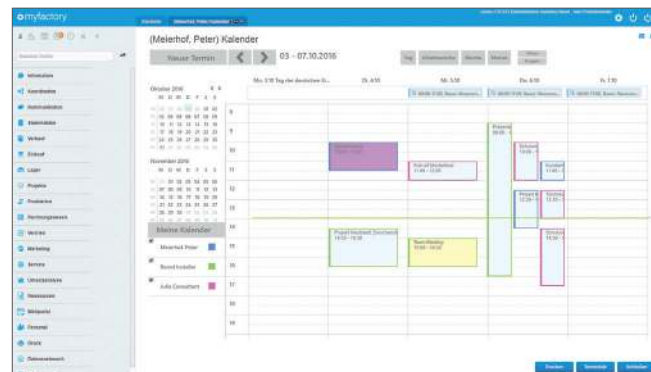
myfactory

(Meierhof, Peter) Kalender

Neuer Termin

03 - 07.10.2016

Tag

Wochentage

Woche

Monat

Mo. 3.10 Tag der deutschen E...

Di. 4.10

Mi. 5.10

Do. 6.10

Fr. 7.10

Oktober 2016

November 2016

Meine Kalender

Meierhof Peter

Sound Installer

Julia Consultant

Informationen

Koordination

Kommunikation

Stammdaten

Verkauf

Einkauf

Lager

Projekte

Produktion

Rechnungswesen

Vertrieb

Marketing

Service

Umsatzplanung

Ressourcen

Webportal

Personal

Druck

Datenaustausch

8

9

10

11

12

13

14

15

16

17

18

19

Besprechung

Kunde Besichtigung

Projekt Kickstart Sonnenberg

Teammeeting

Drucken

Termindetails

Schließen